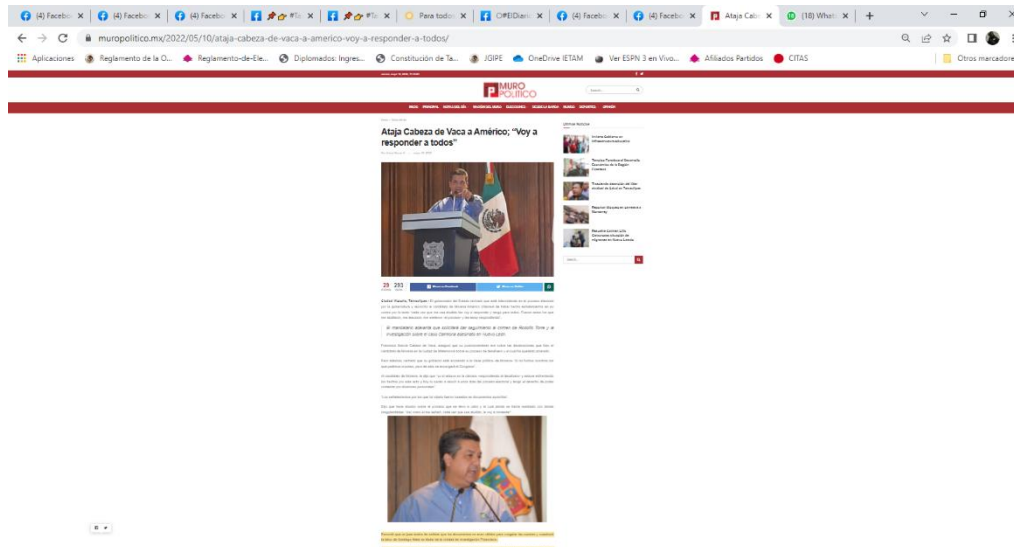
(4) Facebo ✕ (4) Facebo ✕ (4) Facebo ✕ #Te ✕ #Te ✕ Para todos ✕ OFBDiario ✕ (4) Facebo ✕ (4) Facebo ✕ Ataja Cab ✕ (18) What ✕ +

muropolitico.mx/2022/05/10/ataja-cabeza-de-vaca-a-americo-voy-a-responder-a-todos/

Aplicaciones Reglamento de la O... Reglamento-de-Ele... Diplomados: Ingres... Constitución de Ta... JGIPE OneDrive IETAM Ver ESPN 3 en Vivo... Afiliados Partidos CITAS Otros marcadores

MURO POLÍTICO

Ataja Cabeza de Vaca a Américo; "Voy a responder a todos"

29 293

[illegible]

El mandatario aseguró que ocurrirá del seguimiento al crimen de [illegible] y la investigación sobre el caso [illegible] en Nuevo León.

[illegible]

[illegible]